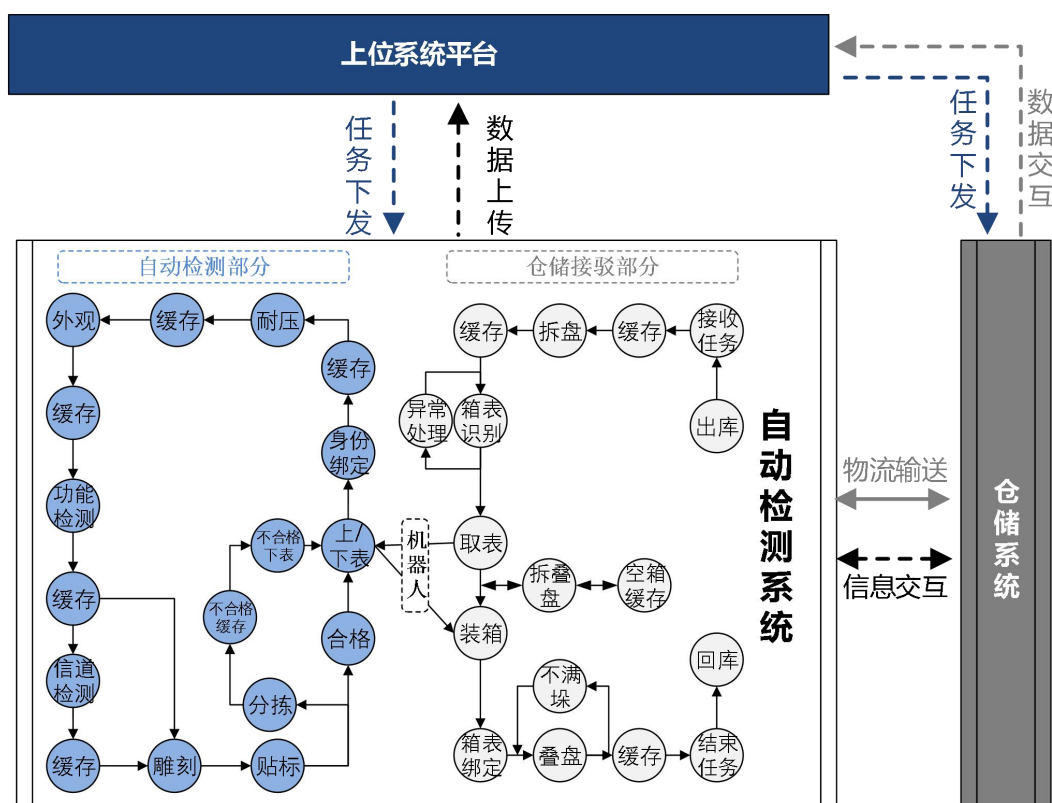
上位系统平台

任务下发

数据上传

任务下发

数据交互

自动检测部分

仓储接驳部分

外观

缓存

耐压

缓存

身份绑定

上/下表

不合格下表

不合格缓存

合格

分拣

缓存

功能检测

缓存

信道检测

缓存

雕刻

贴标

机器人

缓存

拆盘

缓存

接收任务

异常处理

箱表识别

出库

取表

拆叠盘

空箱缓存

装箱

回库

不满垛

箱表绑定

叠盘

缓存

结束任务

自动检测系统

物流输送

信息交互

仓储系统